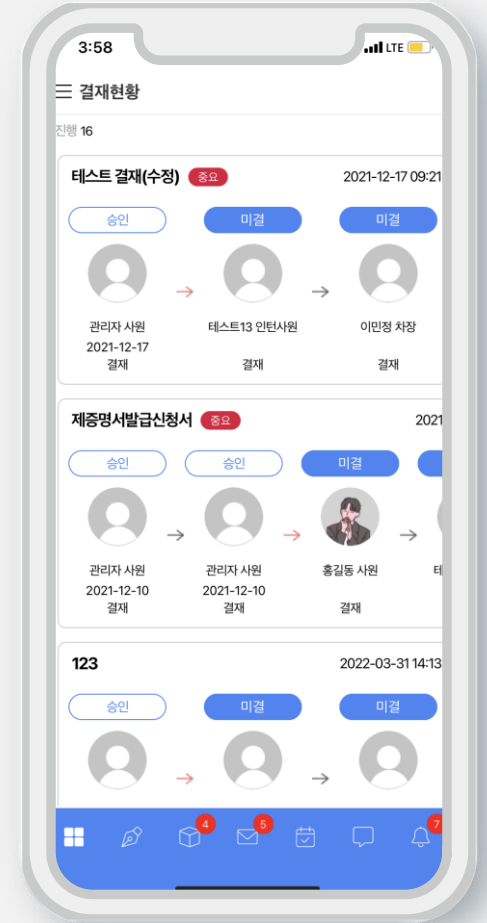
3:58
LTE

결재현황

진행 16

테스트 결재(수정) 중요 2021-12-17 09:21

승인
관리자 사원
2021-12-17
결재

미결
테스트13 인턴사원
결재

미결
이민정 차장
결재

제증명서발급신청서 중요 2021

승인
관리자 사원
2021-12-10
결재

승인
관리자 사원
2021-12-10
결재

미결
홍길동 사원
결재

123 2022-03-31 14:13

승인

미결

미결

4
5
7